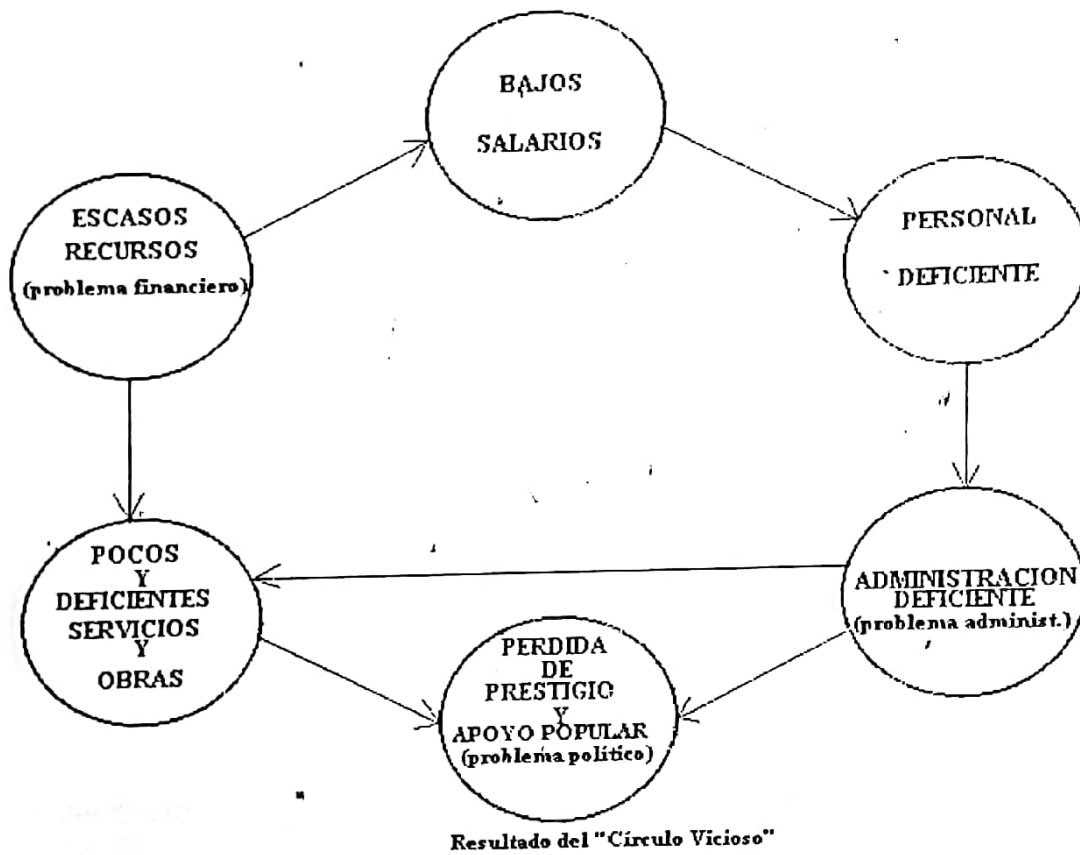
BAJOS
SALARIOS

ESCASOS
RECURSOS
(problema financiero)

PERSONAL
DEFICIENTE

POCOS
Y
DEFICIENTES
SERVICIOS
Y
OBRAS

ADMINISTRACION
DEFICIENTE
(problema administ.)

PERDIDA
DE
PRESTIGIO
Y
APOYO POPULAR
(problema político)

Resultado del "Círculo Vicioso"